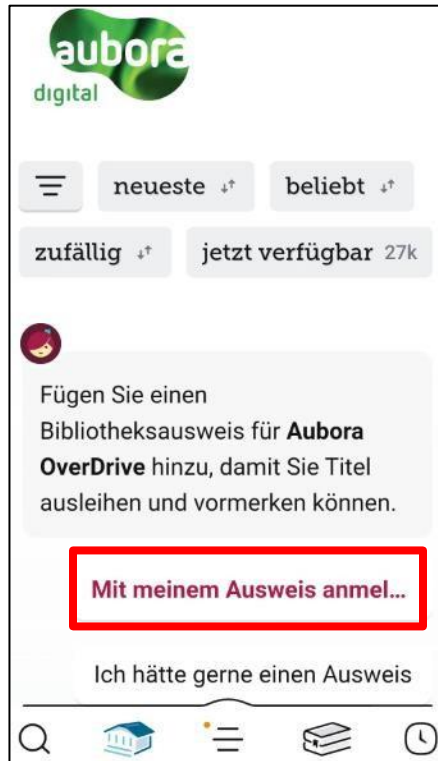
aubora
digital

neueste ↓↑

beliebt ↓↑

zufällig ↓↑

jetzt verfügbar 27k

Fügen Sie einen Bibliotheksausweis für **Aubora OverDrive** hinzu, damit Sie Titel ausleihen und vormerken können.

Mit meinem Ausweis anmel...

Ich hätte gerne einen Ausweis